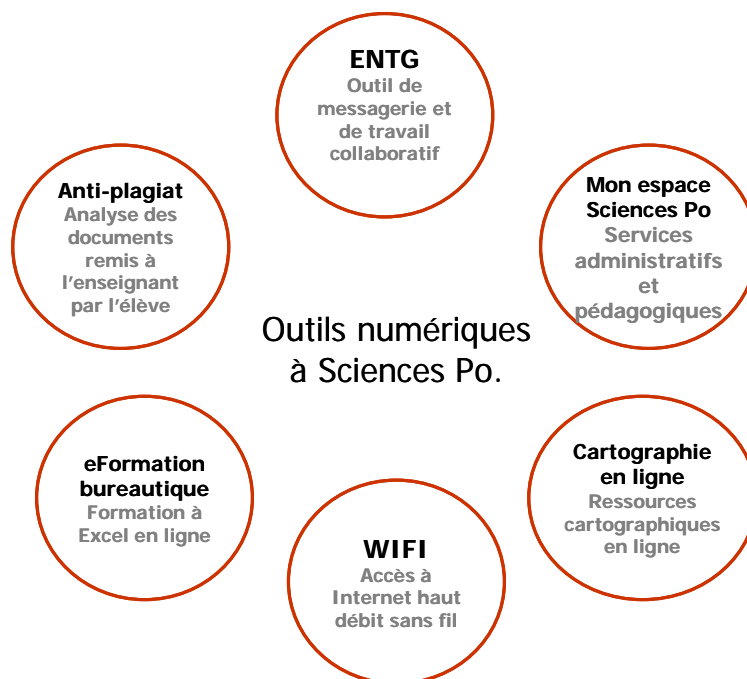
ENTG
Outil de messagerie et de travail collaboratif

Mon espace Sciences Po
Services administratifs et pédagogiques

Anti-plagiat
Analyse des documents remis à l'enseignant par l'élève

Outils numériques à Sciences Po.

eFormation bureautique
Formation à Excel en ligne

Cartographie en ligne
Ressources cartographiques en ligne

WIFI
Accès à Internet haut débit sans fil